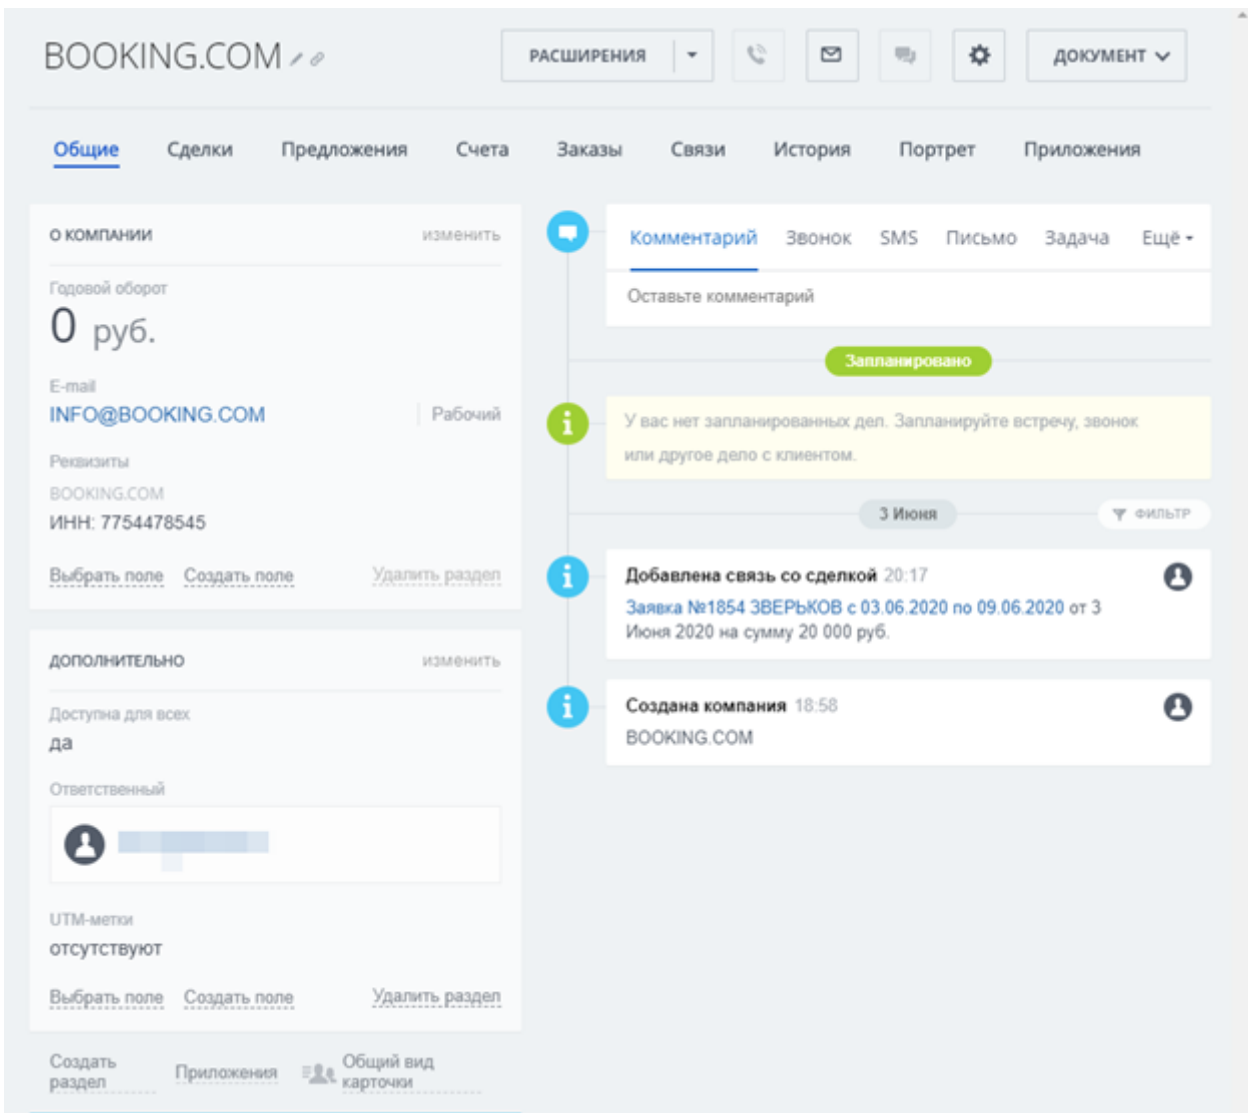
BOOKING.COM

РАСШИРЕНИЯ

ДОКУМЕНТ

Общие Сделки Предложения Счета Заказы Связи История Портрет Приложения

О КОМПАНИИ изменить

Годовой оборот
0 руб.

E-mail
INFO@BOOKING.COM Рабочий

Реквизиты
BOOKING.COM
ИНН: 7754478545

Выбрать поле Создать поле Удалить раздел

ДОПОЛНИТЕЛЬНО изменить

Доступна для всех
да

Ответственный

UTM-метки
отсутствуют

Выбрать поле Создать поле Удалить раздел

Создать раздел Приложения Общий вид карточки

Комментарий Звонок SMS Письмо Задача Ещё

Оставьте комментарий

Запланировано

У вас нет запланированных дел. Запланируйте встречу, звонок или другое дело с клиентом.

3 Июня ФИЛЬТР

Добавлена связь со сделкой 20:17
Заявка №1854 ЗВЕРЬКОВ с 03.06.2020 по 09.06.2020 от 3 Июня 2020 на сумму 20 000 руб.

Создана компания 18:58
BOOKING.COM